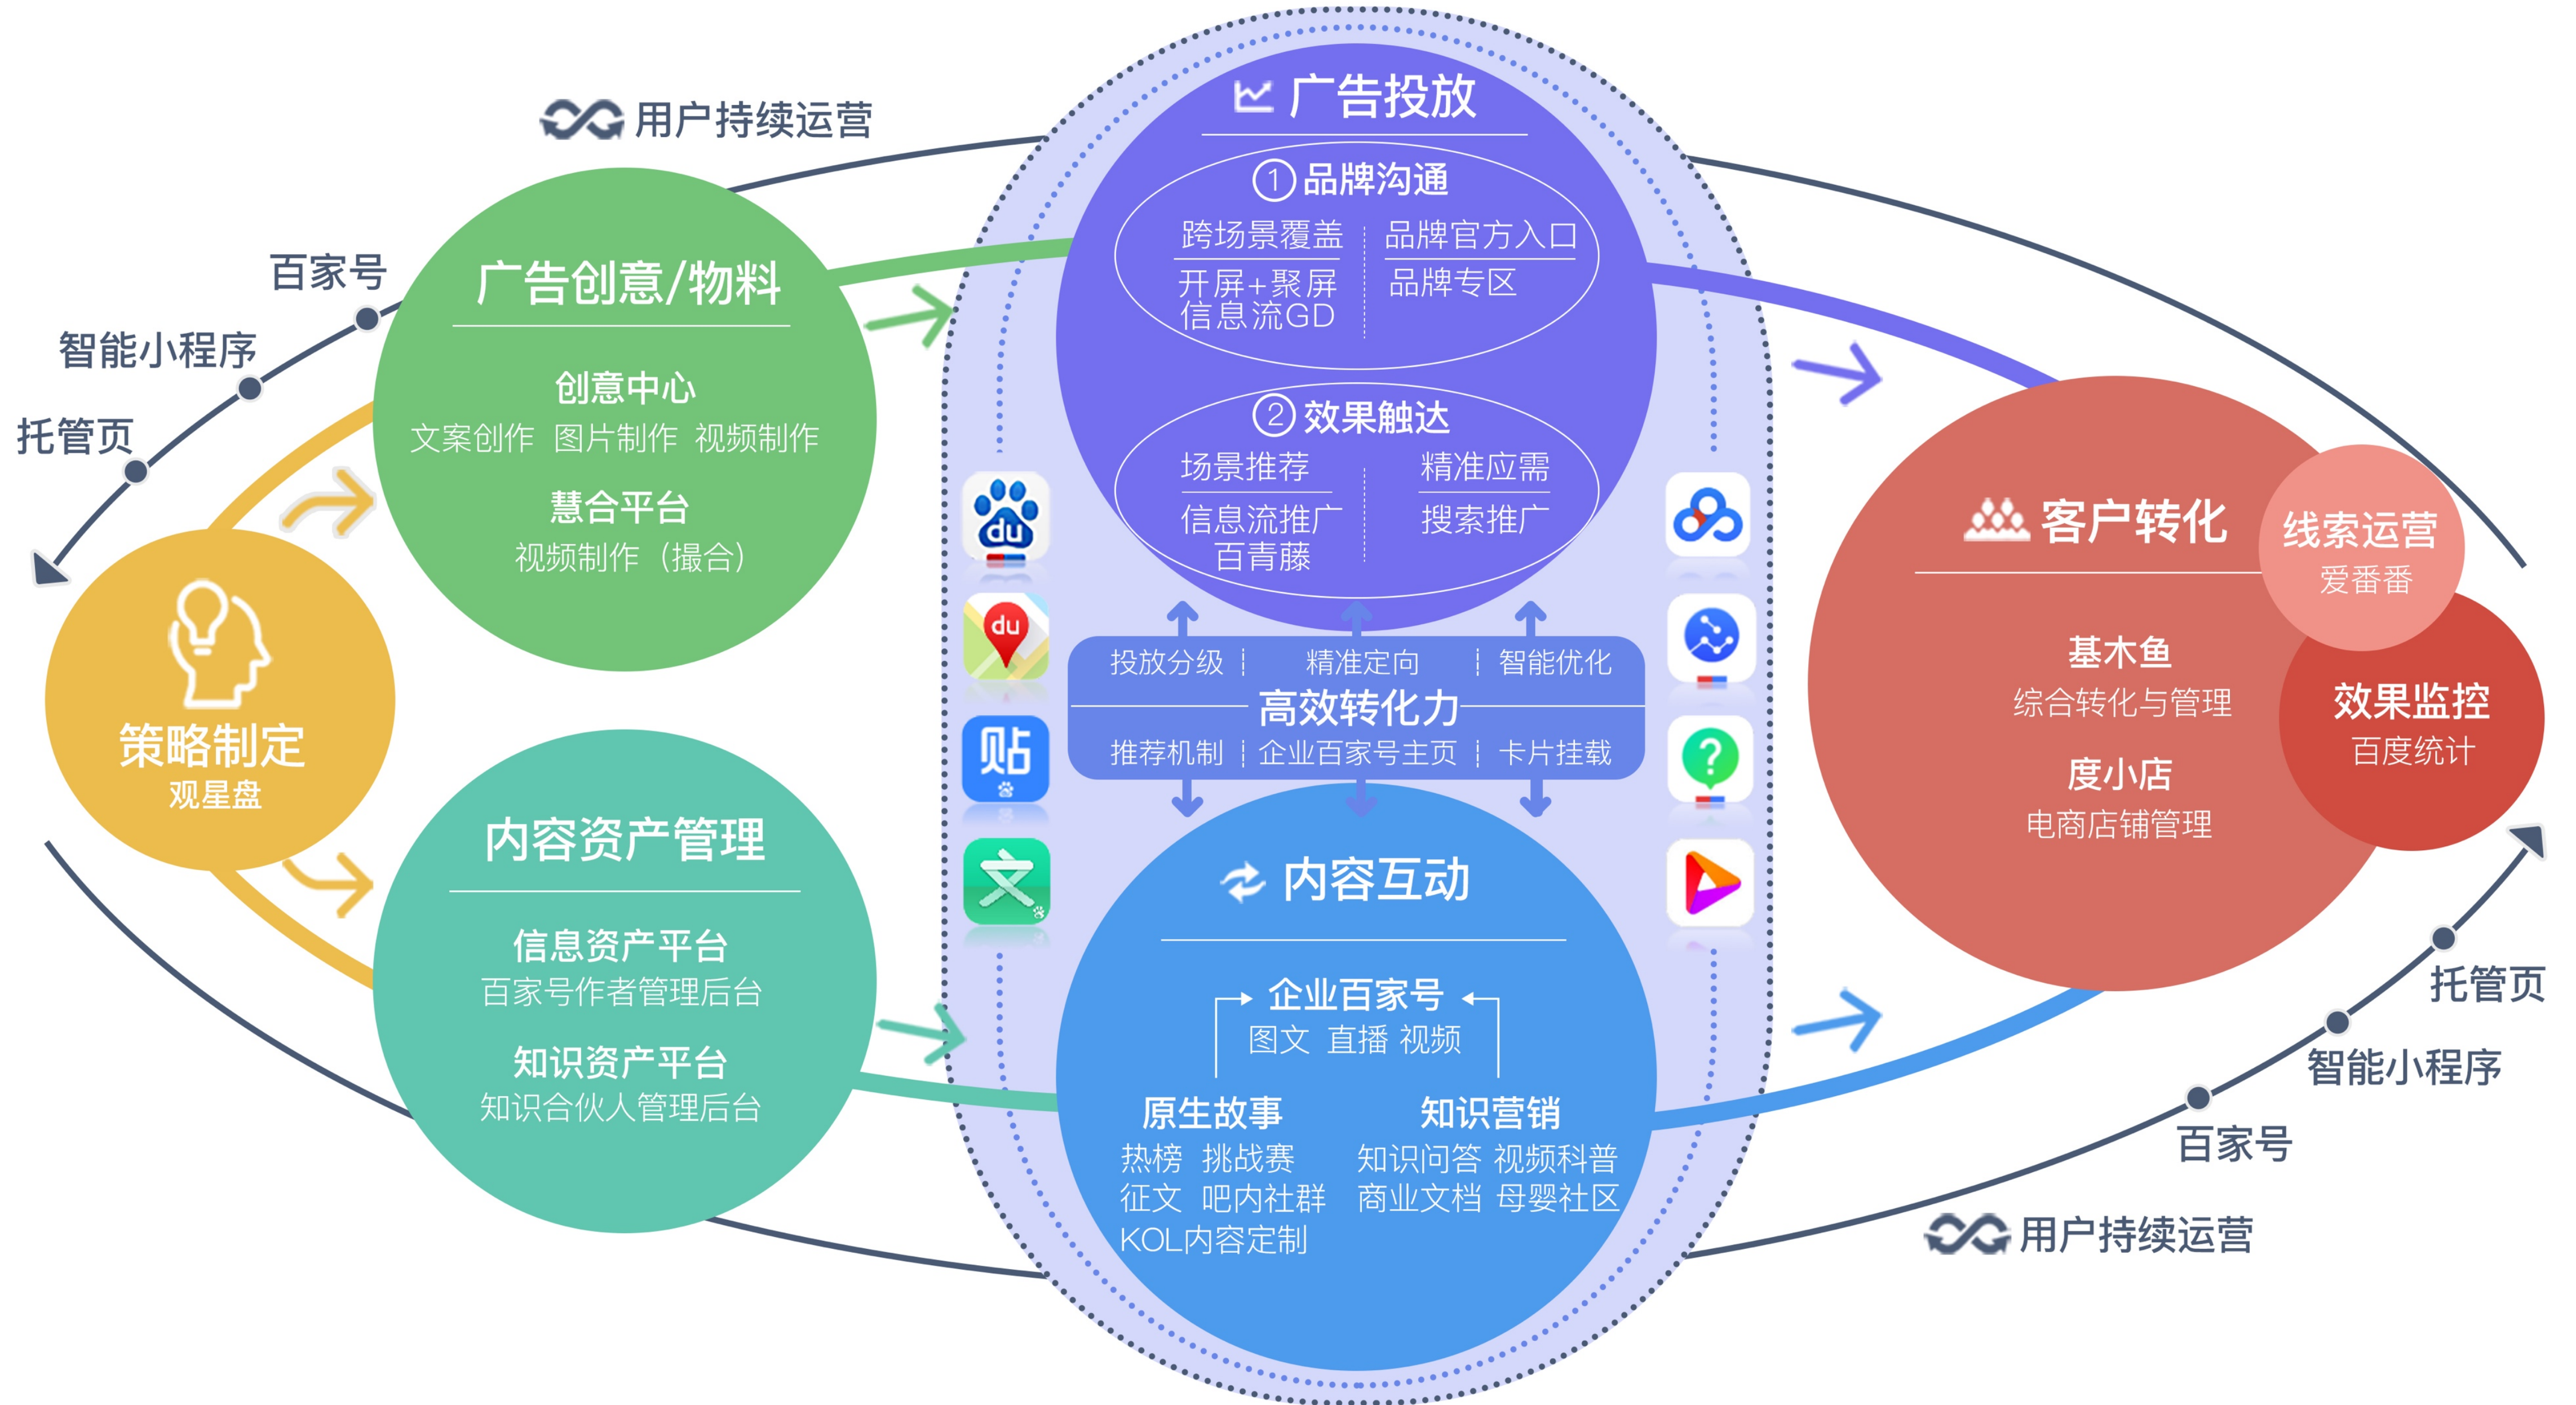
用户持续运营

百家号
智能小程序
托管页

策略制定
观星盘

广告创意/物料
创意中心
文案创作 图片制作 视频制作
慧合平台
视频制作（撮合）

内容资产管理
信息资产平台
百家号作者管理后台
知识资产平台
知识合伙人管理后台

广告投放
①品牌沟通
跨场景覆盖 | 品牌官方入口
开屏+聚屏 信息流GD | 品牌专区
②效果触达
场景推荐 | 精准应需
信息流推广 百青藤 | 搜索推广

投放分级 | 精准定向 | 智能优化
高效转化力
推荐机制 | 企业百家号主页 | 卡片挂载

du
du
贴
文

内容互动
企业百家号
图文 直播 视频
原生故事
热榜 挑战赛
征文 吧内社群
KOL内容定制
知识营销
知识问答 视频科普
商业文档 母婴社区

客户转化
基木鱼
综合转化与管理
度小店
电商店铺管理
线索运营
爱番番
效果监控
百度统计

托管页
智能小程序
百家号
用户持续运营